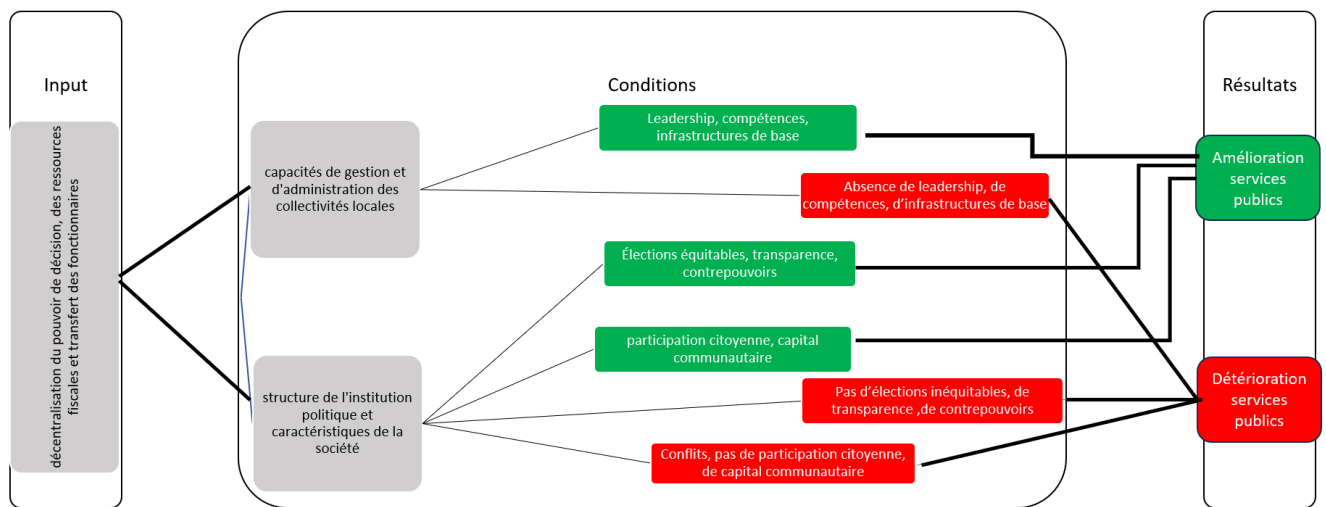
Input

décentralisation du pouvoir de décision, des ressources fiscales et transfert des fonctionnaires

Conditions

capacités de gestion et d'administration des collectivités locales

structure de l'institution politique et caractéristiques de la société

Leadership, compétences, infrastructures de base

Absence de leadership, de compétences, d'infrastructures de base

Élections équitables, transparence, contrepouvoirs

participation citoyenne, capital communautaire

Pas d'élections inéquitables, de transparence ,de contrepouvoirs

Conflits, pas de participation citoyenne, de capital communautaire

Résultats

Amélioration services publics

Détérioration services publics